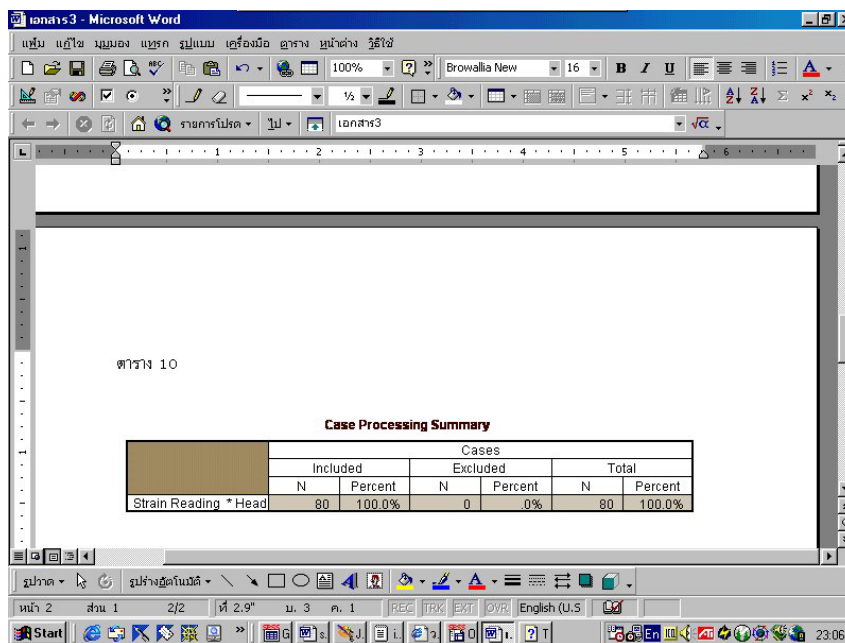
เอกสาร3 - Microsoft Word

แฟ้ม แก้ไข มุมมอง แทรก รูปแบบ เครื่องมือ ตาราง หน้าต่าง วิธีใช้

100% Browallia New 16 B I U

รายการโปรด ไป เอกสาร3

ตาราง 10

Case Processing Summary

| | Cases | | | | | |
|---|---|---|---|---|---|---|
| | Included | | Excluded | | Total | |
| | N | Percent | N | Percent | N | Percent |
| Strain Reading * Head | 80 | 100.0% | 0 | .0% | 80 | 100.0% |

รูปวาด รูปร่างอัตโนมัติ

หน้า 2 ส่วน 1 2/2 ที่ 2.9" บ. 3 คอ. 1 REC TRK EXT OVR English (U.S

Start 23:06